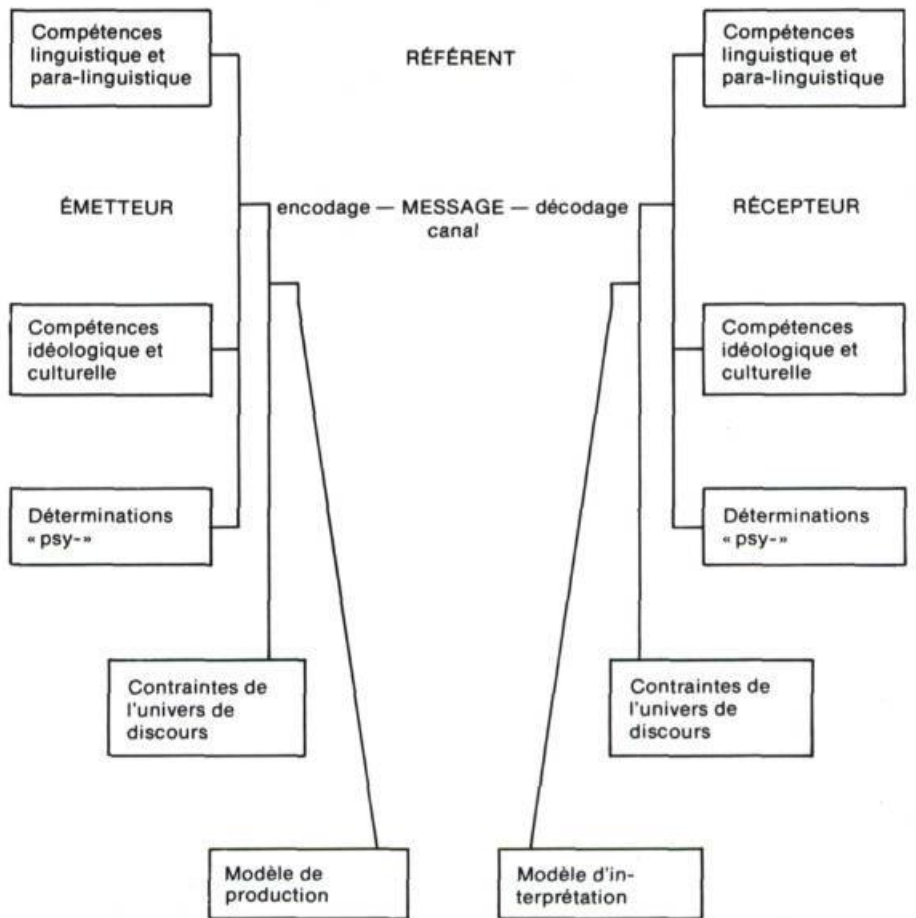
Compétences linguistique et para-linguistique

RÉFÉRENT

Compétences linguistique et para-linguistique

ÉMETTEUR

encodage — MESSAGE — décodage
canal

RÉCEPTEUR

Compétences idéologique et culturelle

Compétences idéologique et culturelle

Déterminations « psy- »

Déterminations « psy- »

Contraintes de l'univers de discours

Contraintes de l'univers de discours

Modèle de production

Modèle d'interprétation